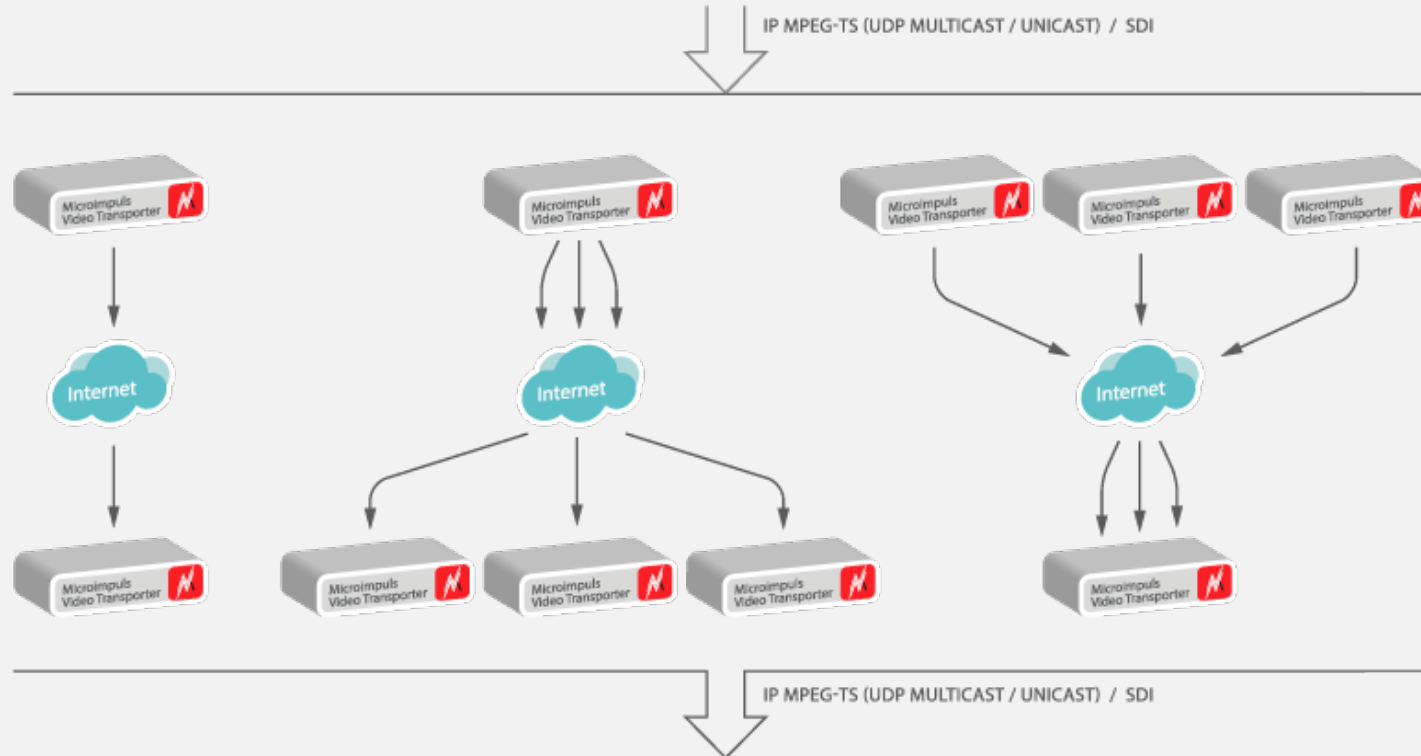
IP MPEG-TS (UDP MULTICAST / UNICAST) / SDI

Microimpuls Video Transporter

Microimpuls Video Transporter

Microimpuls Video Transporter

Microimpuls Video Transporter

Microimpuls Video Transporter

Internet

Internet

Internet

Microimpuls Video Transporter

Microimpuls Video Transporter

Microimpuls Video Transporter

Microimpuls Video Transporter

Microimpuls Video Transporter

IP MPEG-TS (UDP MULTICAST / UNICAST) / SDI